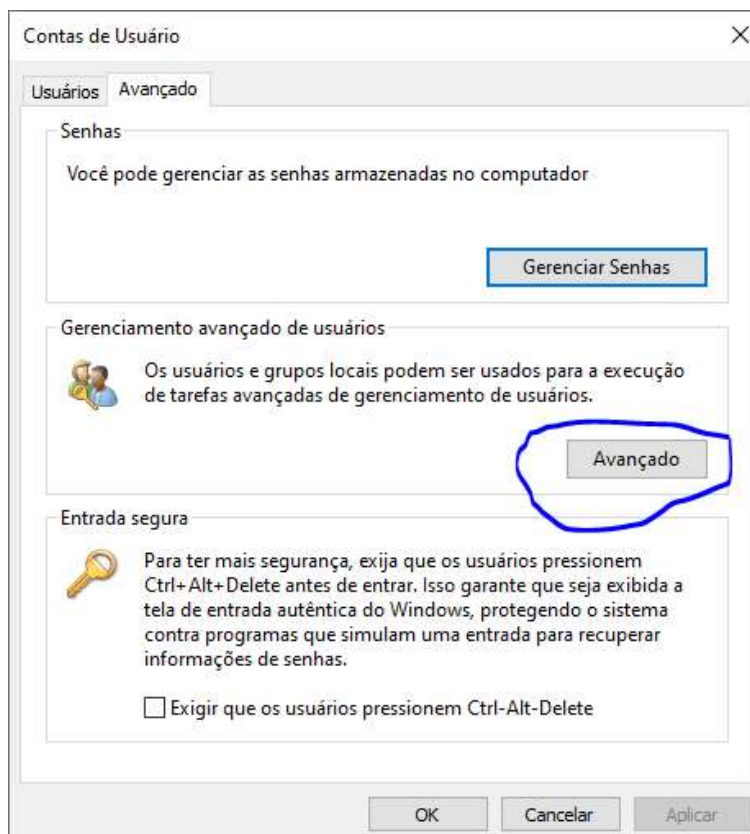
Contas de Usuário

×

Usuários Avançado

Senhas

Você pode gerenciar as senhas armazenadas no computador

Gerenciar Senhas

Gerenciamento avançado de usuários

Os usuários e grupos locais podem ser usados para a execução de tarefas avançadas de gerenciamento de usuários.

Avançado

Entrada segura

Para ter mais segurança, exija que os usuários pressionem Ctrl+Alt+Delete antes de entrar. Isso garante que seja exibida a tela de entrada autêntica do Windows, protegendo o sistema contra programas que simulam uma entrada para recuperar informações de senhas.

Exigir que os usuários pressionem Ctrl-Alt-Delete

OK Cancelar Aplicar